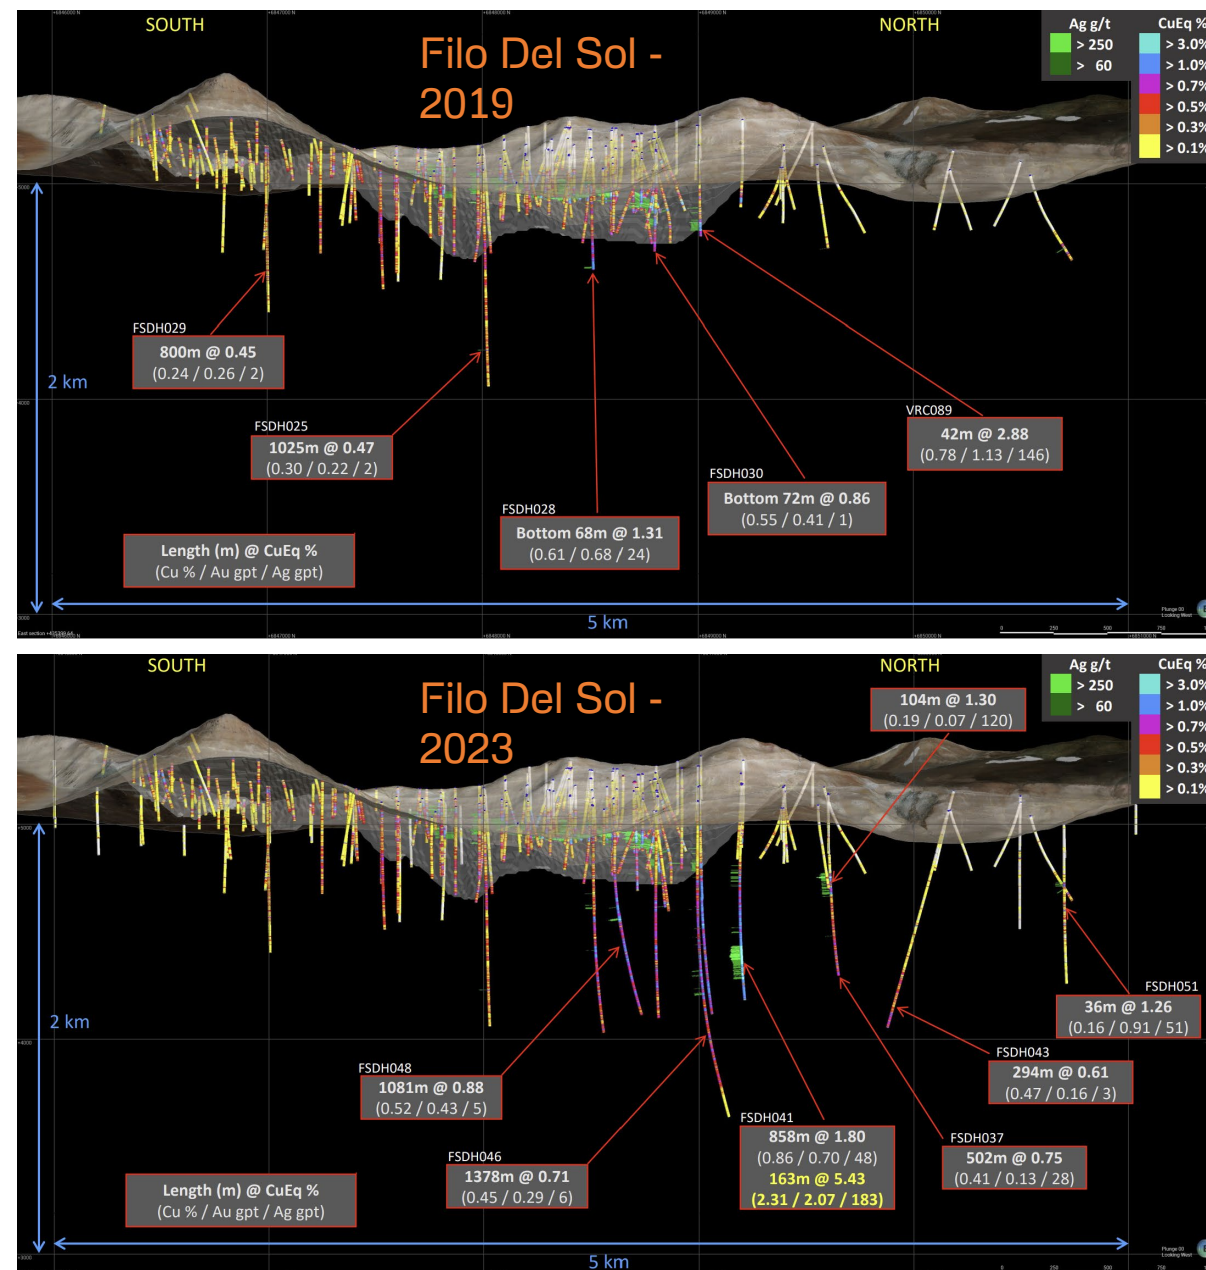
SOUTH

NORTH

Filo Del Sol - 2019

| Ag g/t | CuEq % |
|---|---|
| > 250 | > 3.0% |
| > 60 | > 1.0% |
| | > 0.7% |
| | > 0.5% |
| | > 0.3% |
| | > 0.1% |

FSDH029
800m @ 0.45
(0.24 / 0.26 / 2)

2 km

FSDH025
1025m @ 0.47
(0.30 / 0.22 / 2)

VRC089
42m @ 2.88
(0.78 / 1.13 / 146)

FSDH030
Bottom 72m @ 0.86
(0.55 / 0.41 / 1)

FSDH028
Bottom 68m @ 1.31
(0.61 / 0.68 / 24)

Length (m) @ CuEq %
(Cu % / Au gpt / Ag gpt)

5 km

SOUTH

NORTH

Filo Del Sol - 2023

| Ag g/t | CuEq % |
|---|---|
| > 250 | > 3.0% |
| > 60 | > 1.0% |
| | > 0.7% |
| | > 0.5% |
| | > 0.3% |
| | > 0.1% |

104m @ 1.30
(0.19 / 0.07 / 120)

2 km

FSDH051
36m @ 1.26
(0.16 / 0.91 / 51)

FSDH043
294m @ 0.61
(0.47 / 0.16 / 3)

FSDH048
1081m @ 0.88
(0.52 / 0.43 / 5)

FSDH041
858m @ 1.80
(0.86 / 0.70 / 48)
163m @ 5.43
(2.31 / 2.07 / 183)

FSDH037
502m @ 0.75
(0.41 / 0.13 / 28)

FSDH046
1378m @ 0.71
(0.45 / 0.29 / 6)

Length (m) @ CuEq %
(Cu % / Au gpt / Ag gpt)

5 km